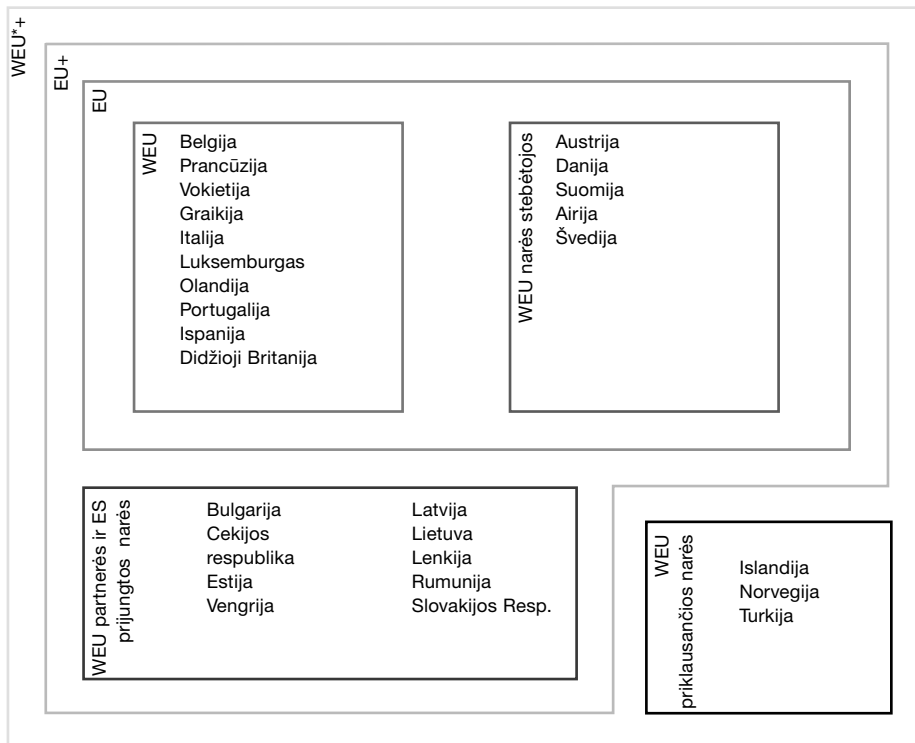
WEU*+

EU+

EU

WEU

Belgija
Prancūzija
Vokietija
Graikija
Italija
Luksemburgas
Olandija
Portugalija
Ispanija
Didžioji Britanija

WEU narės stebėtojos

Austrija
Danija
Suomija
Airija
Švedija

WEU partnerės ir ES prijungtos narės

Bulgarija
Cekijos respublika
Estija
Vengrija

Latvija
Lietuva
Lenkija
Rumunija
Slovakijos Resp.

WEU priklausančios narės

Islandija
Norvegija
Turkija